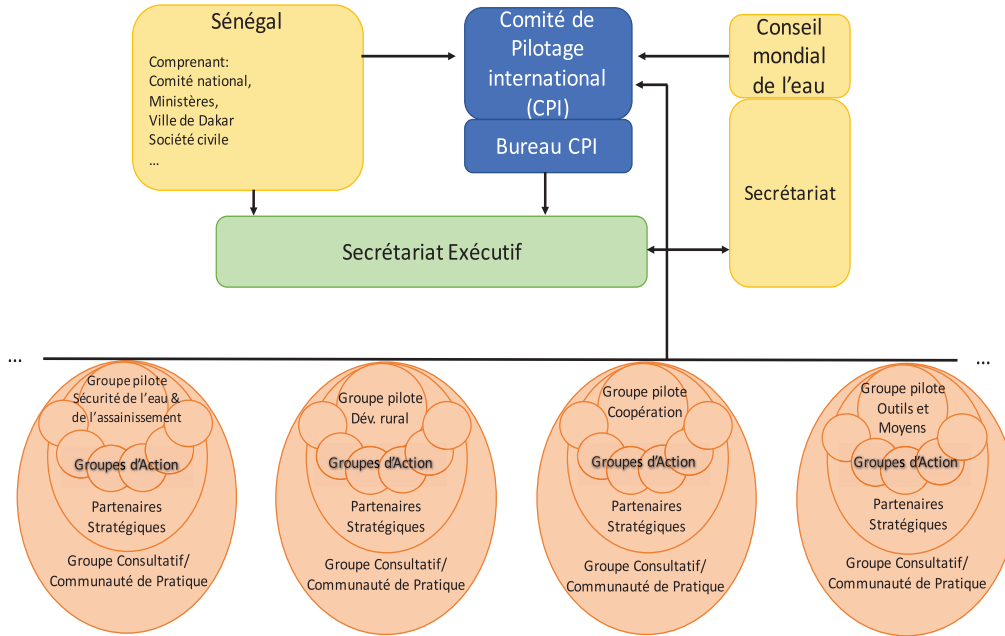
Sénégal

Comprenant:
Comité national,
Ministères,
Ville de Dakar
Société civile
...

Comité de Pilotage international (CPI)

Bureau CPI

Conseil mondial de l'eau

Secrétariat

Secrétariat Exécutif

...

...

Groupe pilote Sécurité de l'eau & de l'assainissement

Groupes d'Action

Partenaires Stratégiques

Groupe Consultatif/ Communauté de Pratique

Groupe pilote Dév. rural

Groupes d'Action

Partenaires Stratégiques

Groupe Consultatif/ Communauté de Pratique

Groupe pilote Coopération

Groupes d'Action

Partenaires Stratégiques

Groupe Consultatif/ Communauté de Pratique

Groupe pilote Outils et Moyens

Groupes d'Action

Partenaires Stratégiques

Groupe Consultatif/ Communauté de Pratique